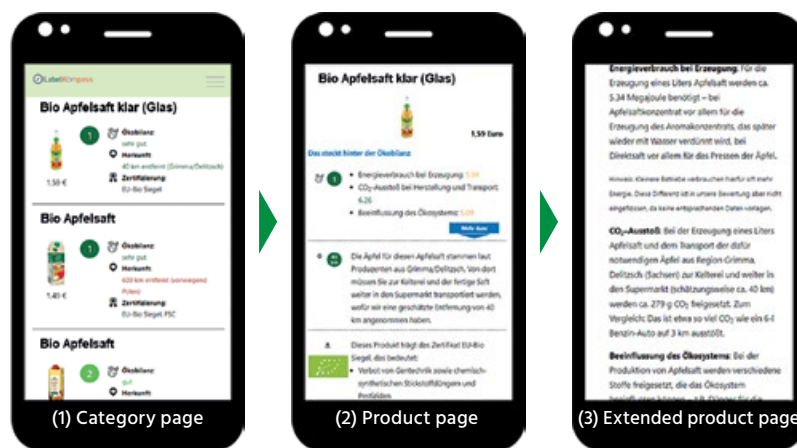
LabelKompass

Bio Apfelsaft klar (Glas)

1 Ökobilanz: sehr gut

Herkunft: 40 km entfernt (Grimma/Delitzsch)

Zertifizierung: EU-Bio Siegel

1,59 €

Bio Apfelsaft

1 Ökobilanz: sehr gut

Herkunft: 620 km entfernt (vorwiegend Polen)

Zertifizierung: EU-Bio Siegel, FSC

1,49 €

Bio Apfelsaft

2 Ökobilanz: gut

Herkunft:

(1) Category page

Bio Apfelsaft klar (Glas)

1,59 Euro

Das steckt hinter der Ökobilanz

1

- Energieverbrauch bei Erzeugung: 5,34
- $CO_2$-Ausstoß bei Herstellung und Transport: 6,26
- Beeinflussung des Ökosystems: 5,09

Mehr lesen

40 km

Die Äpfel für diesen Apfelsaft stammen laut Produzenten aus Grimma/Delitzsch. Von dort müssen sie zur Kelterei und der fertige Saft weiter in den Supermarkt transportiert werden, wofür wir eine geschätzte Entfernung von 40 km angenommen haben.

Dieses Produkt trägt das Zertifikat EU-Bio Siegel, das bedeutet:

- Verbot von Gentechnik sowie chemisch-synthetischen Stickstoffdüngern und Pestiziden

(2) Product page

Energieverbrauch bei Erzeugung: Für die Erzeugung eines Liters Apfelsaft werden ca. 5,34 Megajoule benötigt – bei Apfelsaftkonzentrat vor allem für die Erzeugung des Aromakonzentrats, das später wieder mit Wasser verdünnt wird, bei Direktsaft vor allem fürs Pressen der Äpfel.

Hinweis: Kleinere Betriebe verbrauchen hierfür oft mehr Energie. Diese Differenz ist in unsere Bewertung aber nicht eingeflossen, da keine entsprechenden Daten vorlagen.

$CO_2$-Ausstoß: Bei der Erzeugung eines Liters Apfelsaft und dem Transport der dafür notwendigen Äpfel aus Region Grimma, Delitzsch (Sachsen) zur Kelterei und weiter in den Supermarkt (schätzungsweise ca. 40 km) werden ca. 279 g $CO_2$ freigesetzt. Zum Vergleich: Das ist etwa so viel $CO_2$ wie ein 6-l Benzin-Auto auf 3 km ausstößt.

Beeinflussung des Ökosystems: Bei der Produktion von Apfelsaft werden verschiedene Stoffe freigesetzt, die das Ökosystem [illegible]

(3) Extended product page